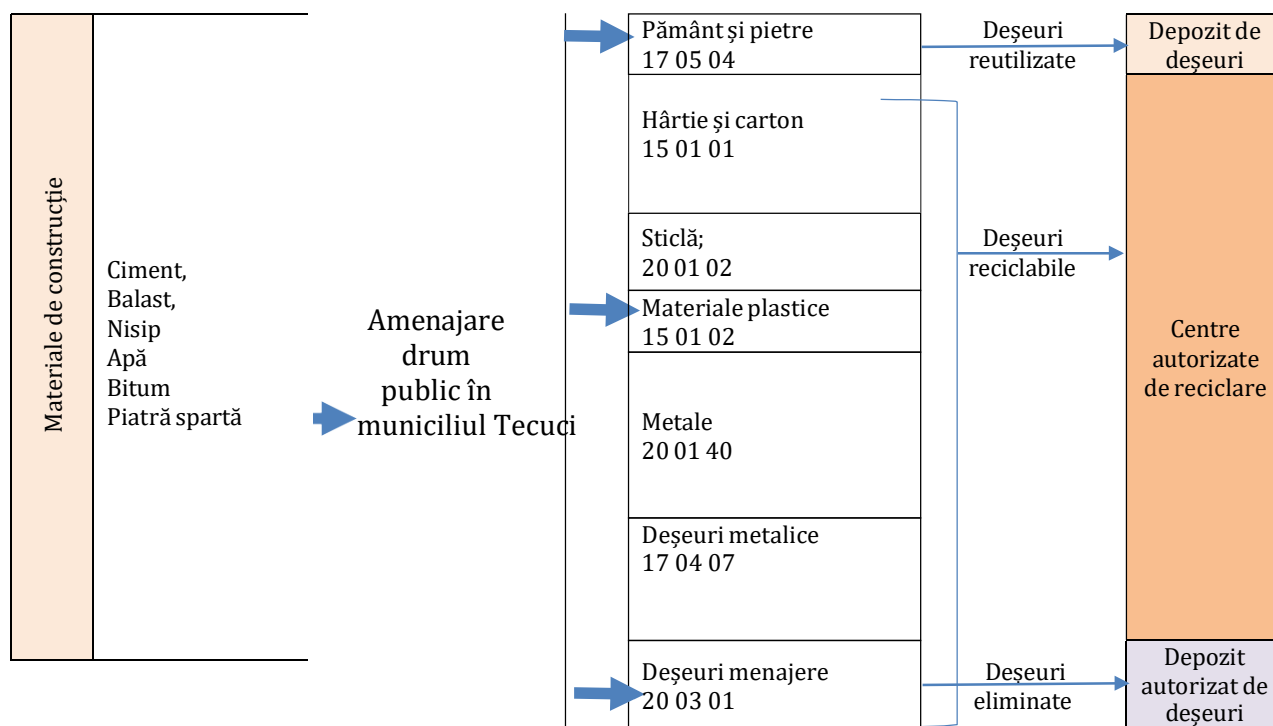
Materiale de construcţie

Ciment,
Balast,
Nisip
Apă
Bitum
Piatră spartă

Amenajare drum public în municiliul Tecuci

Pământ şi pietre
17 05 04

Hârtie şi carton
15 01 01

Sticlă;
20 01 02

Materiale plastice
15 01 02

Metale
20 01 40

Deşeuri metalice
17 04 07

Deşeuri menajere
20 03 01

Deşeuri reutilizate

Deşeuri reciclabile

Deşeuri eliminate

Depozit de deşeuri

Centre autorizate de reciclare

Depozit autorizat de deşeuri